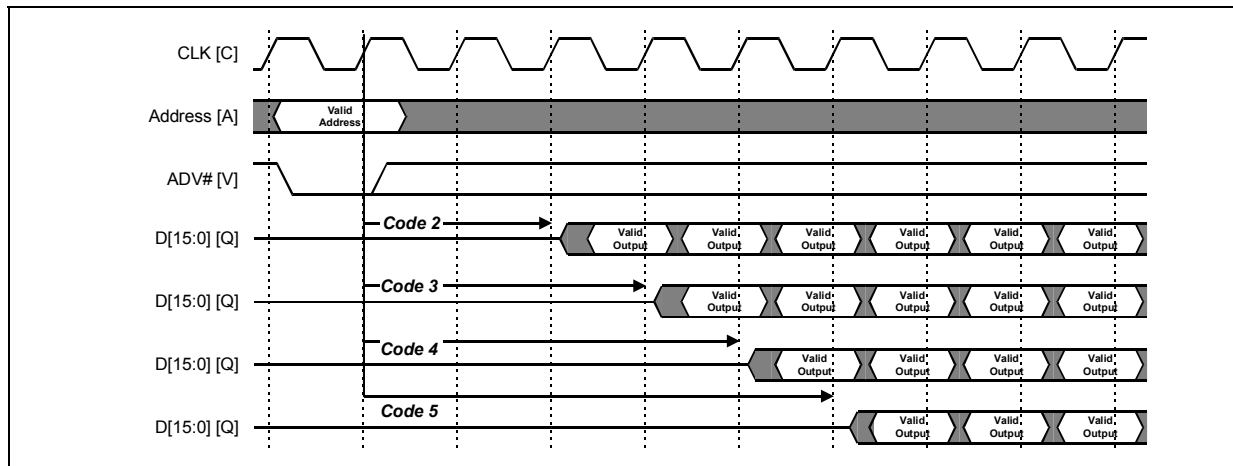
CLK [C]

Address [A]

Valid Address

ADV# [V]

Code 2

D[15:0] [Q]

Valid Output

Valid Output

Valid Output

Valid Output

Valid Output

Valid Output

Code 3

D[15:0] [Q]

Valid Output

Valid Output

Valid Output

Valid Output

Valid Output

Code 4

D[15:0] [Q]

Valid Output

Valid Output

Valid Output

Valid Output

Code 5

D[15:0] [Q]

Valid Output

Valid Output

Valid Output